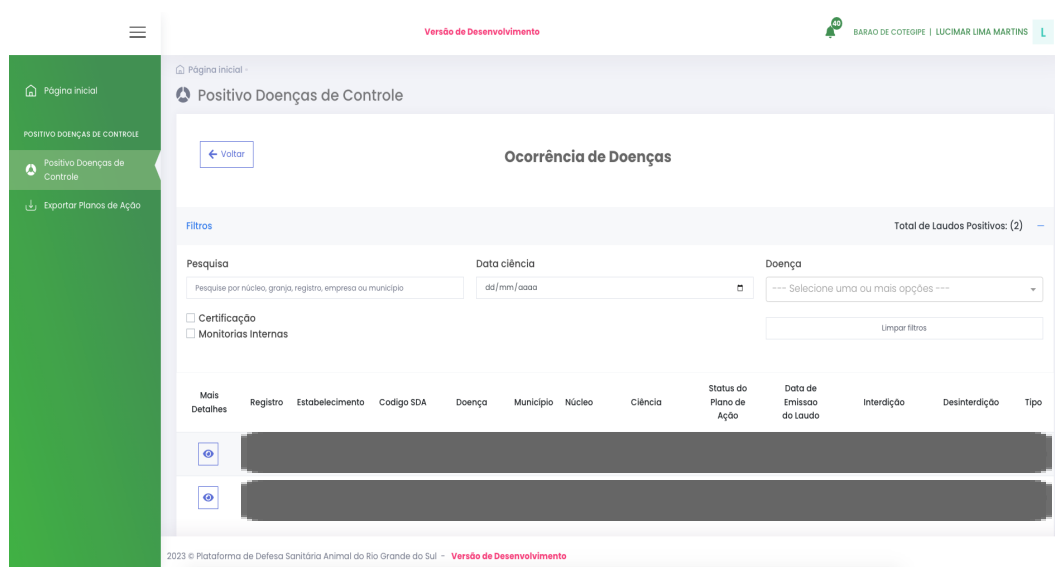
Versão de Desenvolvimento

40

BARAO DE COTEGIPE | LUCIMAR LIMA MARTINS L

Página inicial

POSITIVO DOENÇAS DE CONTROLE

Positivo Doenças de Controle

Exportar Planos de Ação

Página inicial ›

Positivo Doenças de Controle

← Voltar

Ocorrência de Doenças

Filtros

Total de Laudos Positivos: (2) —

Pesquisa

Pesquise por núcleo, granja, registro, empresa ou município

Data ciência

dd/mm/aaaa

Doença

--- Selecione uma ou mais opções ---

Certificação

Monitorias Internas

Limpar filtros

| Mais Detalhes | Registro | Estabelecimento | Codigo SDA | Doença | Municipio | Núcleo | Ciência | Status do Plano de Ação | Data de Emissao do Laudo | Interdição | Desinterdição | Tipo |
|---|---|---|---|---|---|---|---|---|---|---|---|---|

2023 © Plataforma de Defesa Sanitária Animal do Rio Grande do Sul - Versão de Desenvolvimento